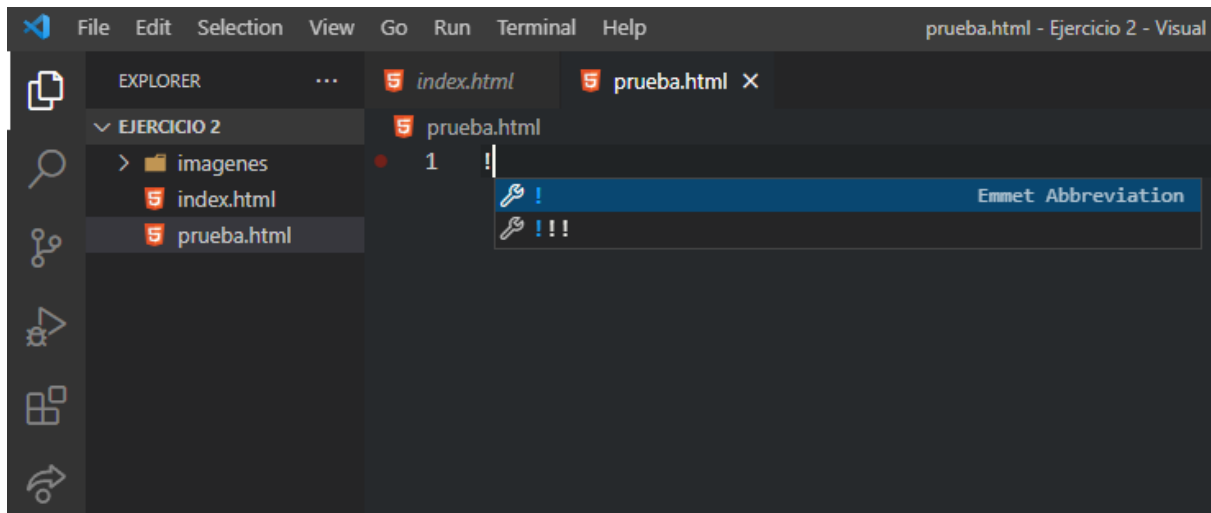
File Edit Selection View Go Run Terminal Help prueba.html - Ejercicio 2 - Visual

EXPLORER ...

EJERCICIO 2

imagenes

index.html

prueba.html

index.html prueba.html ×

prueba.html

1 !

! Emmet Abbreviation

!!!